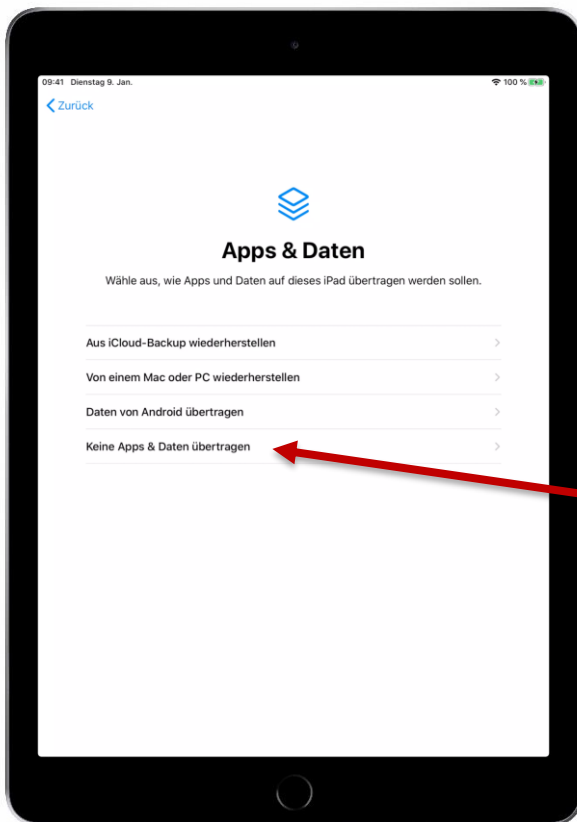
09:41 Dienstag 9. Jan.

100 %

Zurück

Apps & Daten

Wähle aus, wie Apps und Daten auf dieses iPad übertragen werden sollen.

Aus iCloud-Backup wiederherstellen

Von einem Mac oder PC wiederherstellen

Daten von Android übertragen

Keine Apps & Daten übertragen